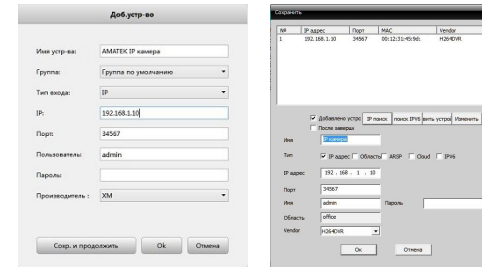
Доб.устр-во

Имя устр-ва: AMATEK IP камера

Группа: Группа по умолчанию

Тип входа: IP

IP: 192.168.1.10

Порт: 34567

Пользователь: admin

Пароль:

Производитель : XM

Сохр. и продолжить | Ok | Отмена

Сохранить

| № | IP адрес | Порт | MAC | Vendor |
|---|---|---|---|---|
| 1 | 192.168.1.10 | 34567 | 00:12:31:45:9d: | H264DVR |

Добавлено устро | IP поиск | поиск IPV6 | вить устрой | Изменить

После заверш

Имя IP камера

Тип IP адрес Область ARSP Cloud IPV6

IP адрес 192 . 168 . 1 . 10

Порт 34567

Имя admin Пароль

Область office

Vendor H264DVR

Ок Отмена